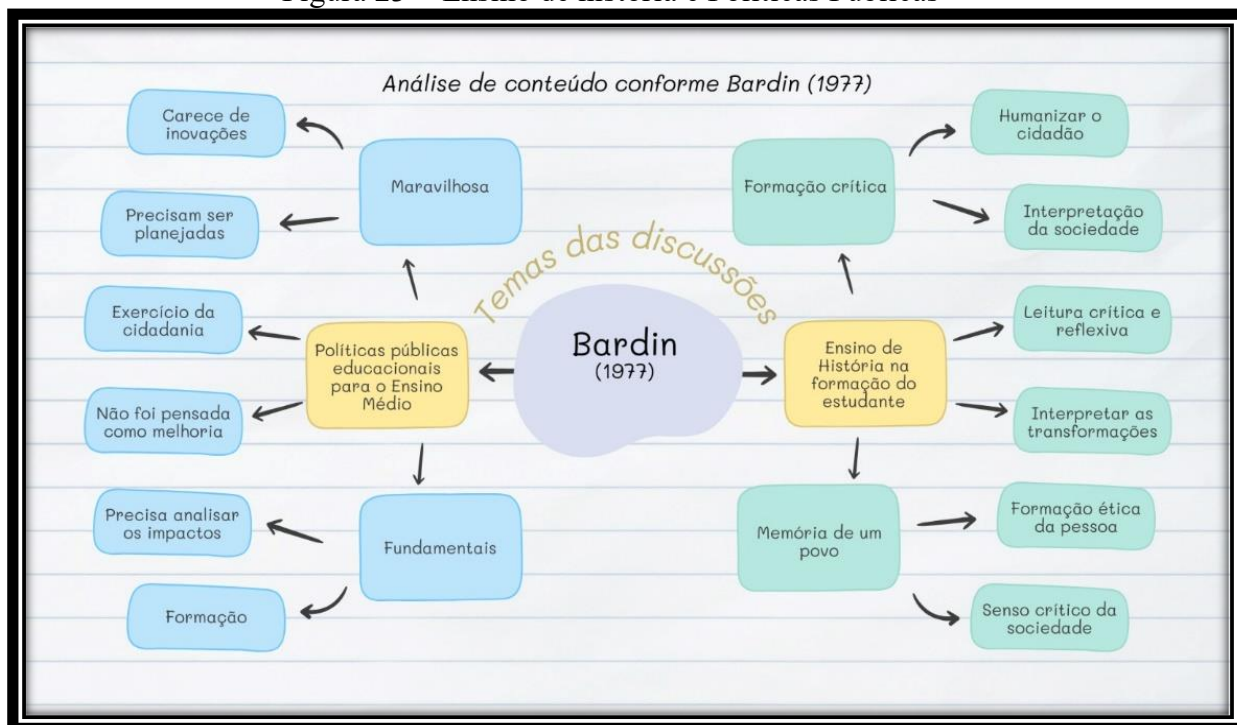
Figura 25 – Ensino de História e Políticas Públicas

Análise de conteúdo conforme Bardin (1977)

Temas das discussões

Bardin (1977)

Políticas públicas educacionais para o Ensino Médio

Maravilhosa

Carece de inovações

Precisam ser planejadas

Exercício da cidadania

Não foi pensada como melhoria

Fundamentais

Precisa analisar os impactos

Formação

Ensino de História na formação do estudante

Formação crítica

Humanizar o cidadão

Interpretação da sociedade

Leitura crítica e reflexiva

Interpretar as transformações

Memória de um povo

Formação ética da pessoa

Senso crítico da sociedade